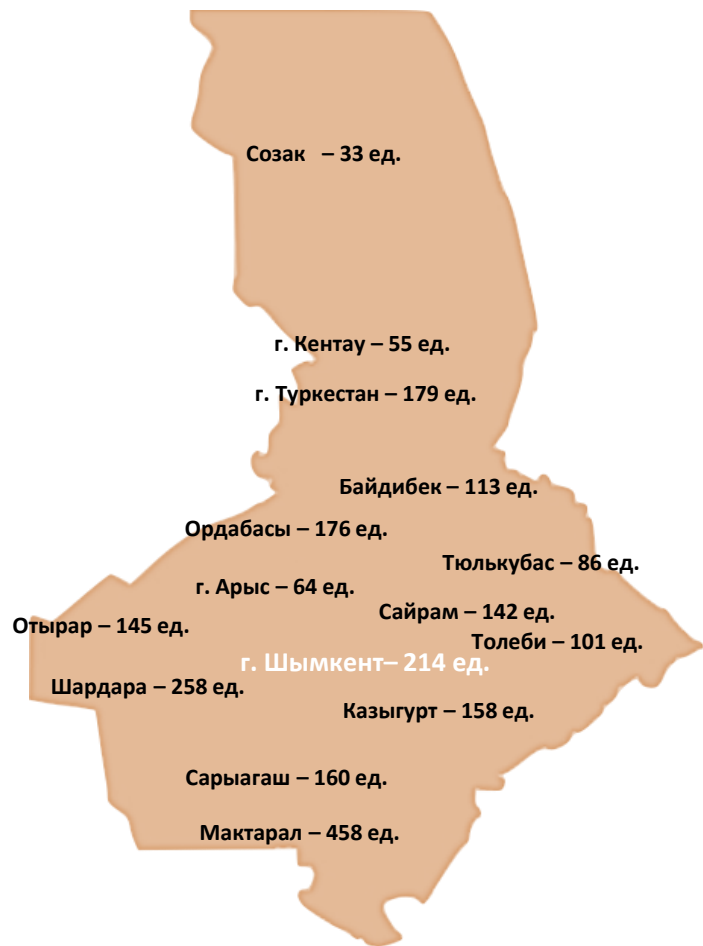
Созак – 33 ед.

г. Кентау – 55 ед.

г. Туркестан – 179 ед.

Байдибек – 113 ед.

Ордабасы – 176 ед.

Тюлькубас – 86 ед.

г. Арыс – 64 ед.

Сайрам – 142 ед.

Отырар – 145 ед.

Толеби – 101 ед.

г. Шымкент– 214 ед.

Шардара – 258 ед.

Казыгурт – 158 ед.

Сарыагаш – 160 ед.

Мактарал – 458 ед.